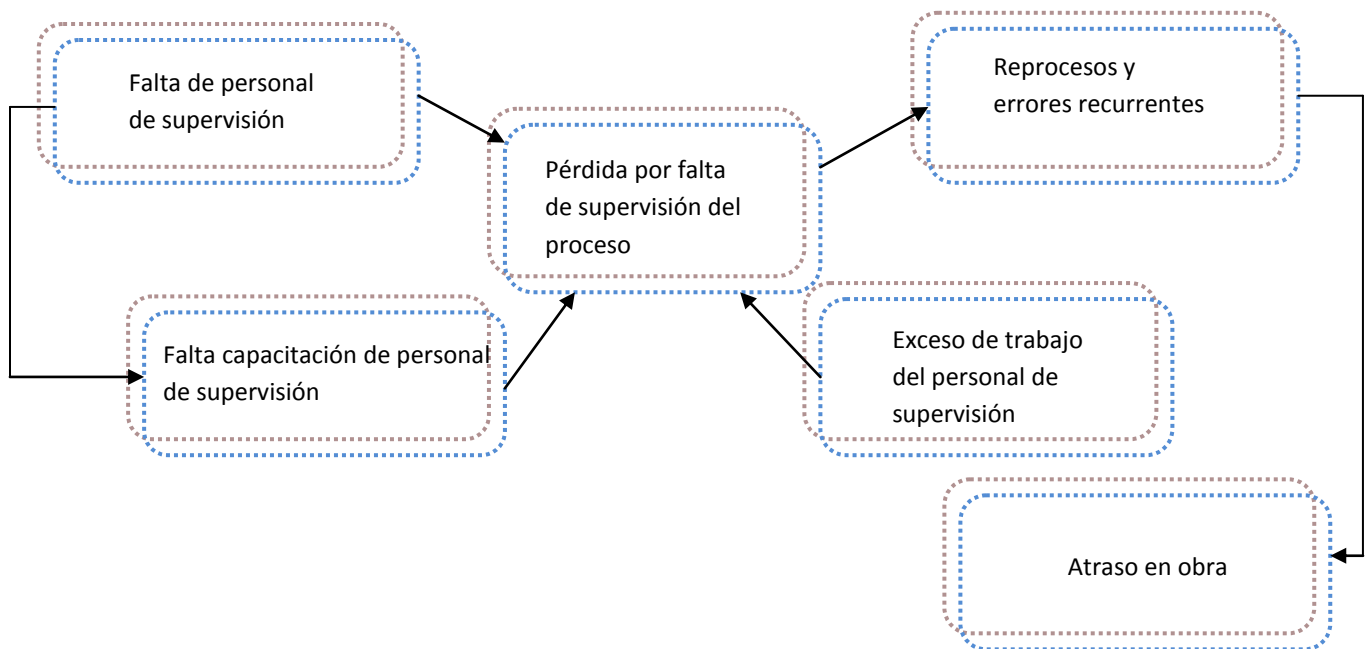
Falta de personal de supervisión

Pérdida por falta de supervisión del proceso

Reprocesos y errores recurrentes

Falta capacitación de personal de supervisión

Exceso de trabajo del personal de supervisión

Atraso en obra